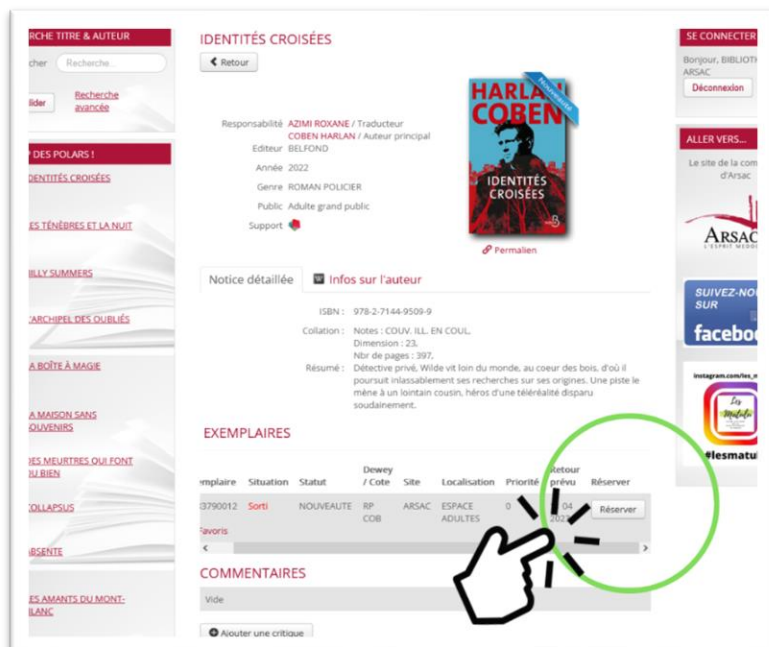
RCHE TITRE & AUTEUR

cher Recherche...

lider Recherche avancée

DES POLARS !

IDENTITÉS CROISÉES

ES TÉNÈBRES ET LA NUIT

ILLY SUMMERS

ARCHIPEL DES OUBLIÉS

A BOÎTE À MAGIE

A MAISON SANS SOUVENIRS

ES MEURTRES QUI FONT DU BIEN

OLLAPSUS

ABSENTE

ES AMANTS DU MONT-BLANC

IDENTITÉS CROISÉES

Retour

Responsabilité AZIMI ROXANE / Traducteur
COBEN HARLAN / Auteur principal
Editeur BELFOND
Année 2022
Genre ROMAN POLICIER
Public Adulte grand public
Support

HARLAN COBEN
IDENTITÉS CROISÉES

Permalien

Notice détaillée Infos sur l'auteur

ISBN : 978-2-7144-9509-9
Collation : Notes : COUV. ILL. EN COUL.
Dimension : 23.
Nbr de pages : 397.
Résumé : Détective privé, Wilde vit loin du monde, au coeur des bois, d'où il poursuit inlassablement ses recherches sur ses origines. Une piste le mène à un lointain cousin, héros d'une téléréalité disparu soudainement.

EXEMPLAIRES

| emplaire | Situation | Statut | Dewey / Cote | Site | Localisation | Priorité | Retour prévu | Réserver |
|---|---|---|---|---|---|---|---|---|
| 3790012 | Sorti | NOUVEAUTE | RP COB | ARSAC | ESPACE ADULTES | 0 | 04 202 | Réserver |

Favoris

COMMENTAIRES

Vide

Ajouter une critique

SE CONNECTER

Bonjour, BIBLIOT ARSAC

Déconnexion

ALLER VERS...

Le site de la com d'Arsac

ARSAC
L'ESPRIT MEDOC

SUIVEZ-NOU SUR
facebo

instagram.com/les_m

Les Matutu

#lesmatul